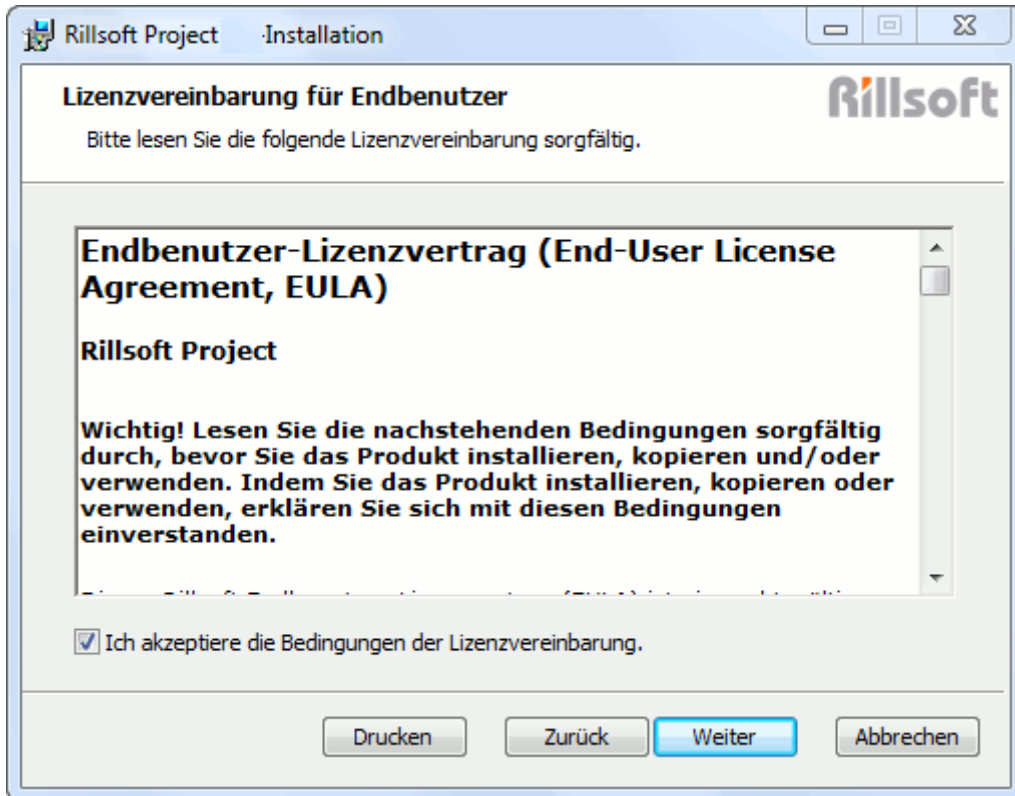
Rillsoft Project Installation

Lizenzvereinbarung für Endbenutzer

Rillsoft

Bitte lesen Sie die folgende Lizenzvereinbarung sorgfältig.

Endbenutzer-Lizenzvertrag (End-User License Agreement, EULA)

Rillsoft Project

Wichtig! Lesen Sie die nachstehenden Bedingungen sorgfältig durch, bevor Sie das Produkt installieren, kopieren und/oder verwenden. Indem Sie das Produkt installieren, kopieren oder verwenden, erklären Sie sich mit diesen Bedingungen einverstanden.

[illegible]

Ich akzeptiere die Bedingungen der Lizenzvereinbarung.

Drucken

Zurück

Weiter

Abbrechen